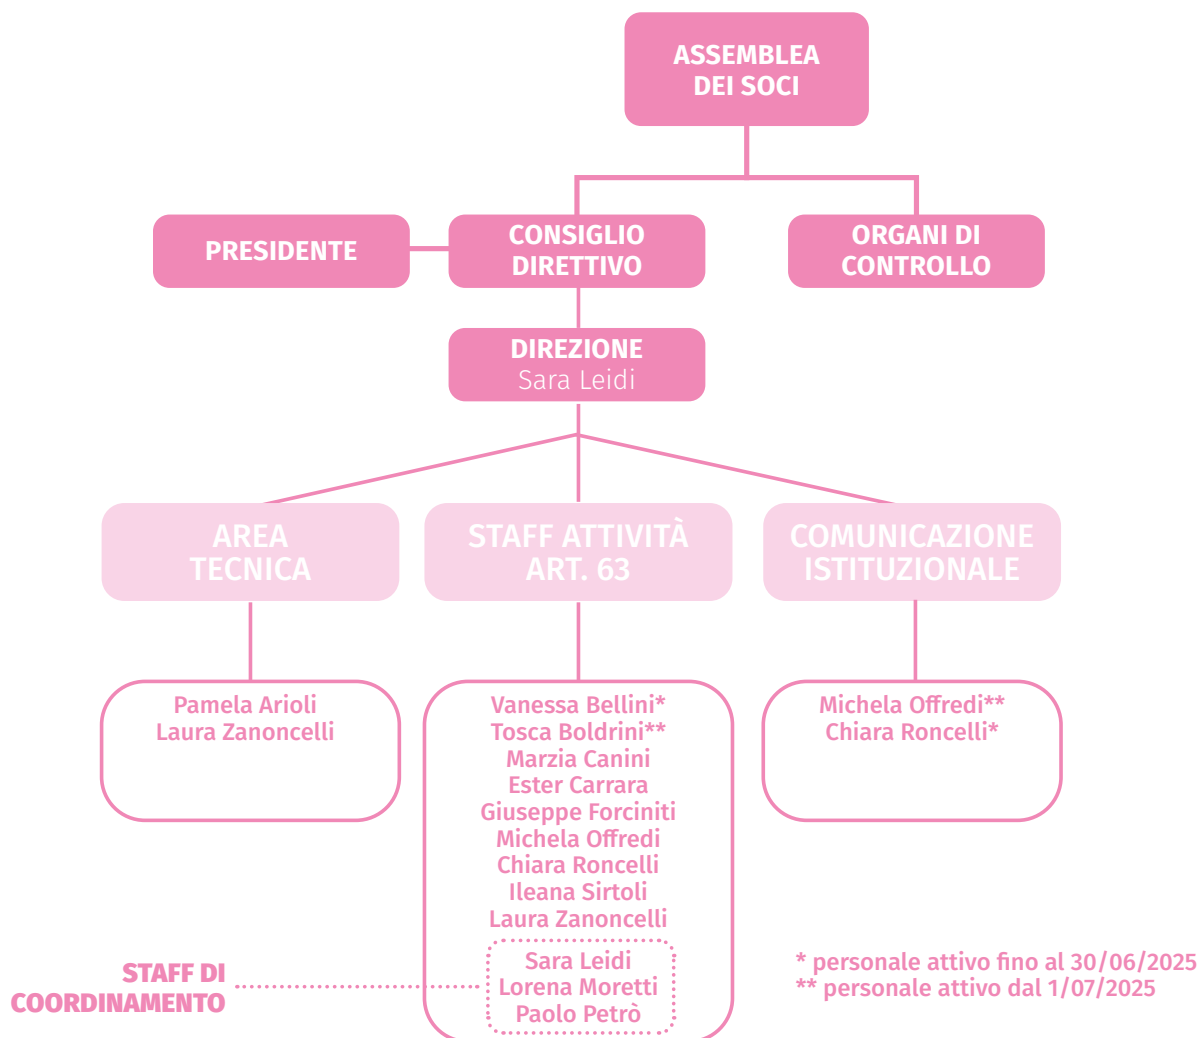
ASSEMBLEA DEI SOCI

PRESIDENTE

CONSIGLIO DIRETTIVO

ORGANI DI CONTROLLO

DIREZIONE
Sara Leidi

AREA TECNICA

STAFF ATTIVITÀ ART. 63

COMUNICAZIONE ISTITUZIONALE

Pamela Arioli
Laura Zanoncelli

Vanessa Bellini*
Tosca Boldrini**
Marzia Canini
Ester Carrara
Giuseppe Forciniti
Michela Offredi
Chiara Roncelli
Ileana Sirtoli
Laura Zanoncelli

Michela Offredi**
Chiara Roncelli*

STAFF DI COORDINAMENTO

Sara Leidi
Lorena Moretti
Paolo Petrò

* personale attivo fino al 30/06/2025
** personale attivo dal 1/07/2025